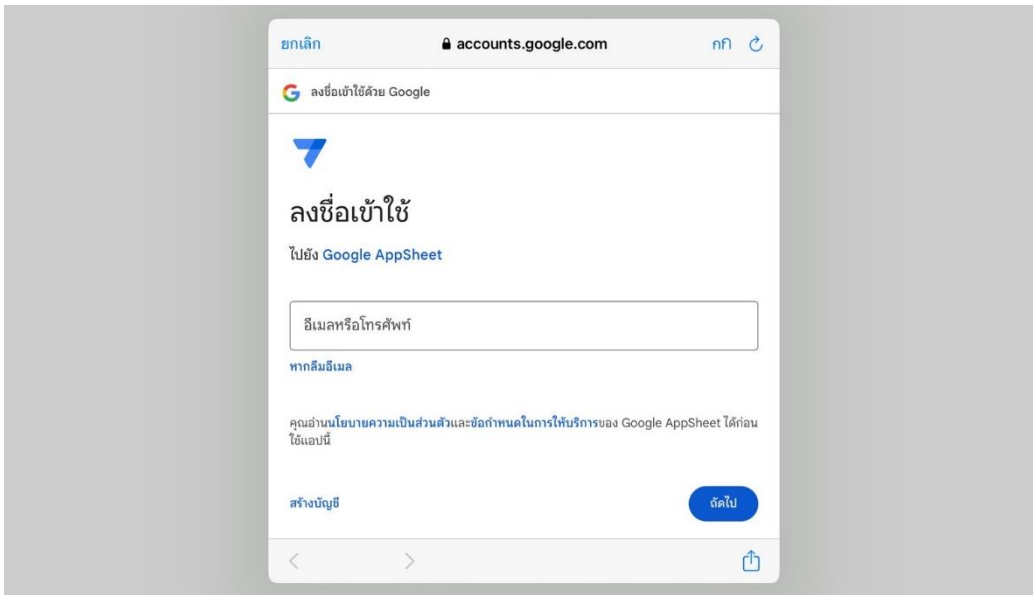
ยกเลิก accounts.google.com กก

G ลงชื่อเข้าใช้ด้วย Google

ลงชื่อเข้าใช้

ไปยัง Google AppSheet

อีเมลหรือโทรศัพท์

หากลืมอีเมล

คุณอ่านนโยบายความเป็นส่วนตัวและข้อกำหนดในการให้บริการของ Google AppSheet ได้ก่อนใช้แอปนี้

สร้างบัญชี

ถัดไป